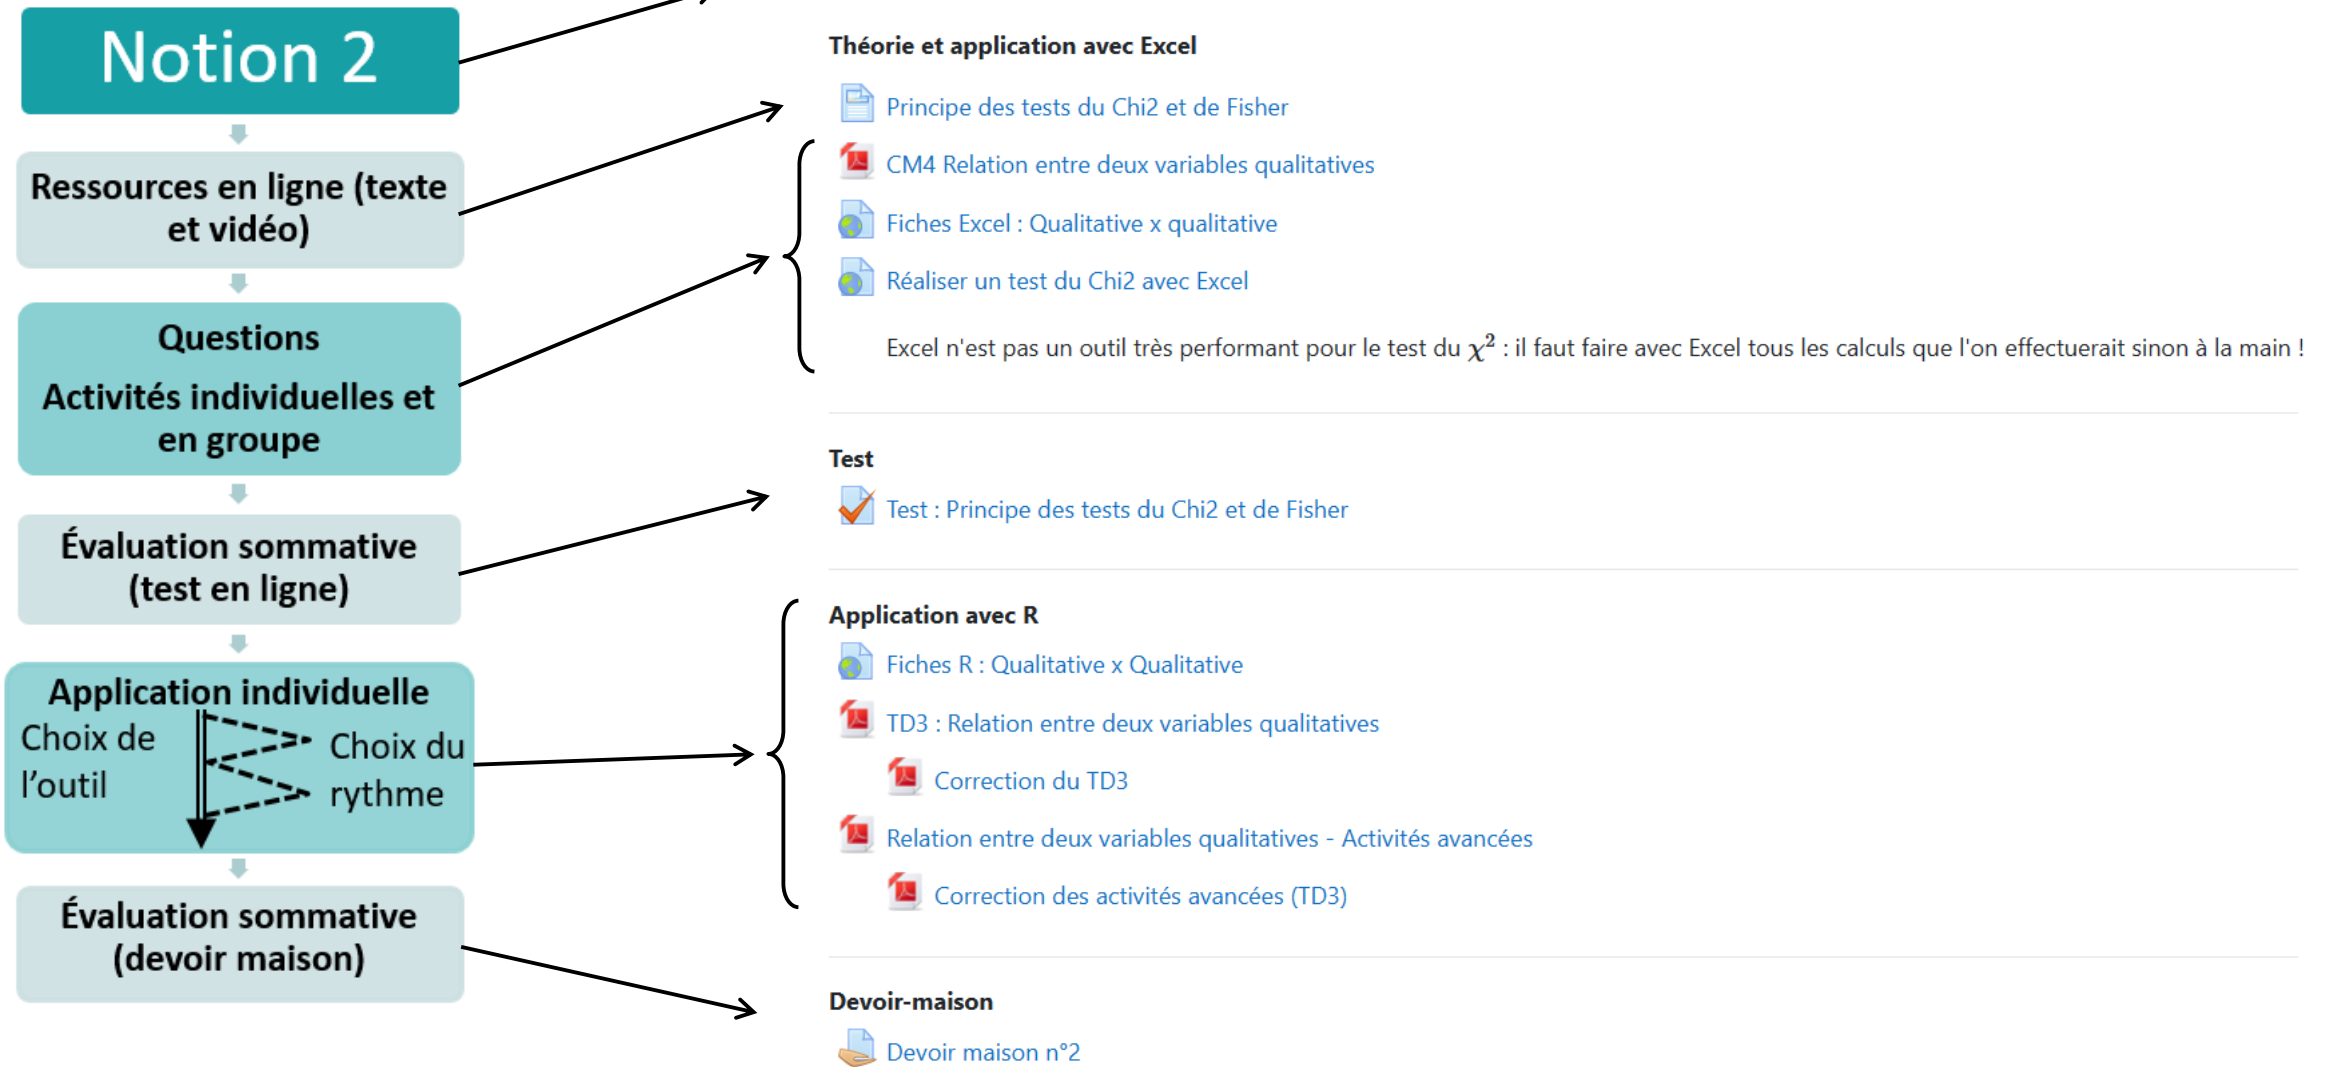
Notion 2

Ressources en ligne (texte et vidéo)

Questions

Activités individuelles et en groupe

Évaluation sommative (test en ligne)

Application individuelle

Choix de l'outil

Choix du rythme

Évaluation sommative (devoir maison)

Théorie et application avec Excel

Principe des tests du Chi2 et de Fisher

CM4 Relation entre deux variables qualitatives

Fiches Excel : Qualitative x qualitative

Réaliser un test du Chi2 avec Excel

Excel n'est pas un outil très performant pour le test du $\chi^2$ : il faut faire avec Excel tous les calculs que l'on effectuerait sinon à la main !

Test

Test : Principe des tests du Chi2 et de Fisher

Application avec R

Fiches R : Qualitative x Qualitative

TD3 : Relation entre deux variables qualitatives

Correction du TD3

Relation entre deux variables qualitatives - Activités avancées

Correction des activités avancées (TD3)

Devoir-maison

Devoir maison n°2